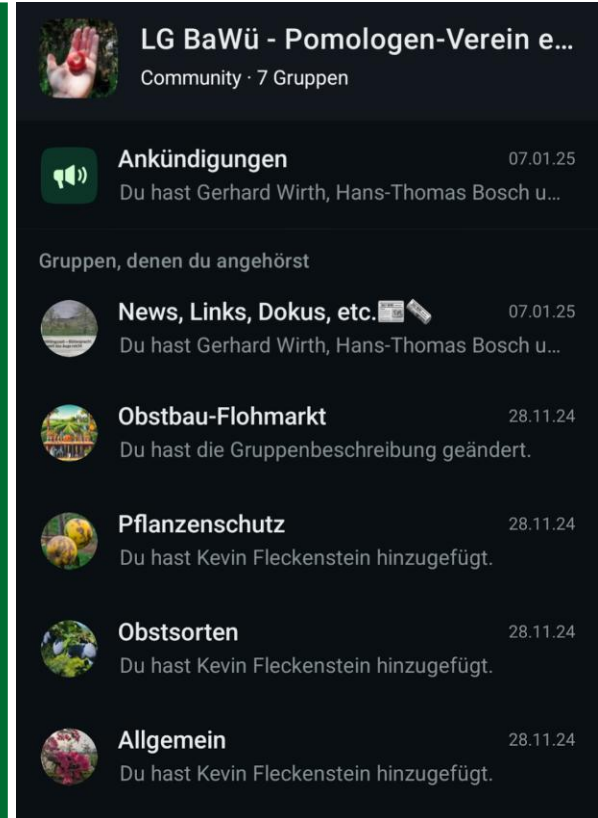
LG BaWü - Pomologen-Verein e...
Community · 7 Gruppen

Ankündigungen 07.01.25
Du hast Gerhard Wirth, Hans-Thomas Bosch u...

Gruppen, denen du angehörst

News, Links, Dokus, etc.📰🗞️ 07.01.25
Du hast Gerhard Wirth, Hans-Thomas Bosch u...

Obstbau-Flohmarkt 28.11.24
Du hast die Gruppenbeschreibung geändert.

Pflanzenschutz 28.11.24
Du hast Kevin Fleckenstein hinzugefügt.

Obstsorten 28.11.24
Du hast Kevin Fleckenstein hinzugefügt.

Allgemein 28.11.24
Du hast Kevin Fleckenstein hinzugefügt.